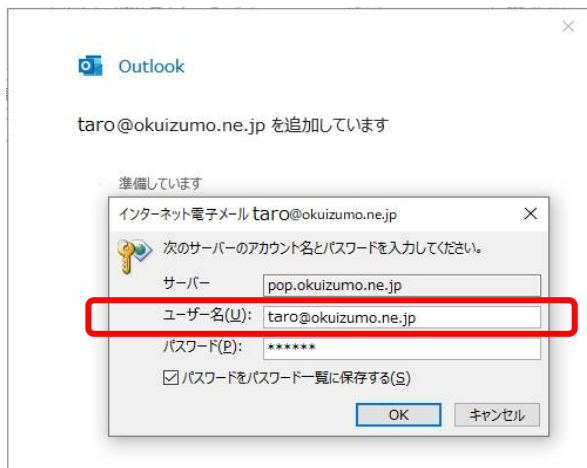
Outlook

taro@okuizumo.ne.jp を追加しています

準備しています

インターネット電子メール taro@okuizumo.ne.jp

次のサーバーのアカウント名とパスワードを入力してください。

サーバー pop.okuizumo.ne.jp

ユーザー名(U): taro@okuizumo.ne.jp

パスワード(P): ******

パスワードをパスワード一覧に保存する(S)

OK キャンセル